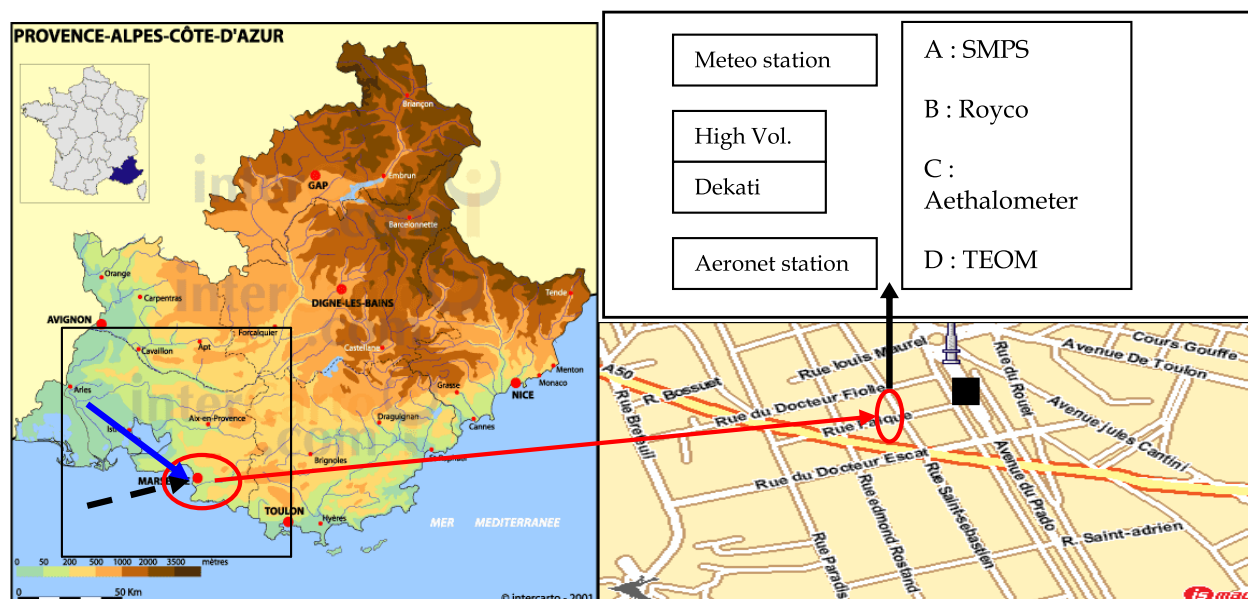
PROVENCE-ALPES-CÔTE-D'AZUR

Briançon
Embrun
GAP
Barcelonnette
Orange
Carpentras
DIGNE-LES-BAINS
Tende
AVIGNON
Forcalquier
Cavaillon
Apt
Castellane
Menton
Monaco
Arles
Grasse
NICE
Aix-en-Provence
Draguignan
Cannes
Istres
Brignoles
MARSEILLE
TOULON
Hyères
MER MEDITERRANEE
0 50 200 500 1000 2000 3500 mètres
0 50 Km
© intercarto - 2001

Meteo station
High Vol.
Dekati
Aeronet station

A : SMPS
B : Royco
C : Aethalometer
D : TEOM

A50
R. Bossuet
Rue Louis Maurel
Cours Gouffe
Avenue De Toulon
Rue du Rouet
Rue Breteuil
Rue du Docteur Fiolle
Rue Falque
Avenue Jules Cantini
Avenue du Prado
Rue du Docteur Escat
Rue Saint-sébastien
Rue edmond Rostand
R. Saint-adrien
Rue Paradis